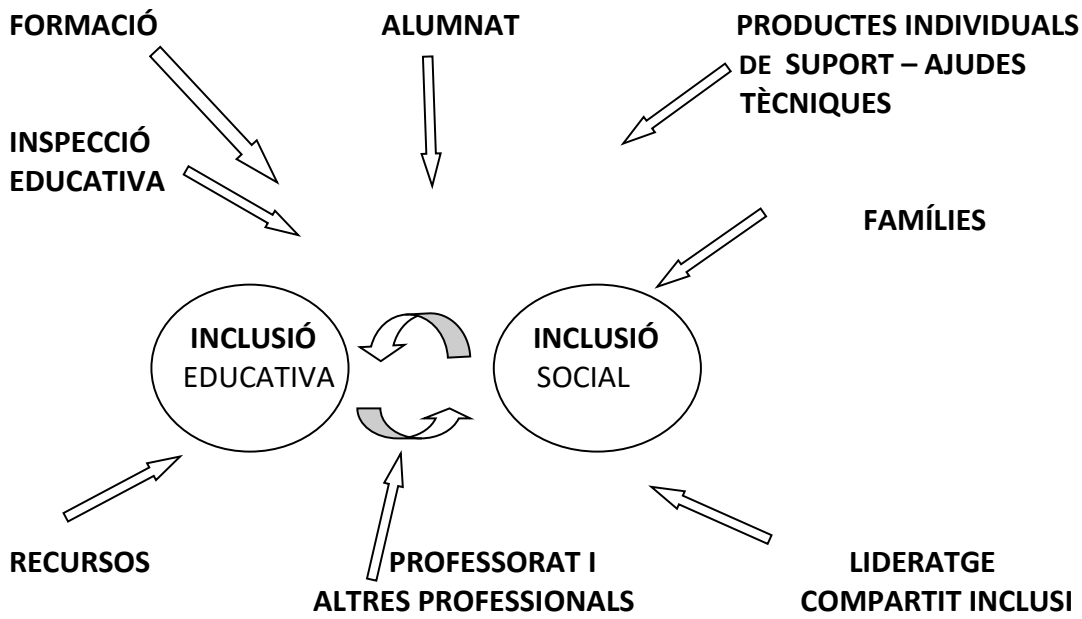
FORMACIÓ

ALUMNAT

PRODUCTES INDIVIDUALS DE SUPORT – AJUDES TÈCNIQUES

INSPECCIÓ EDUCATIVA

FAMÍLIES

INCLUSIÓ EDUCATIVA

INCLUSIÓ SOCIAL

RECURSOS

PROFESSORAT I ALTRES PROFESSIONALS

LIDERATGE COMPARTIT INCLUSI